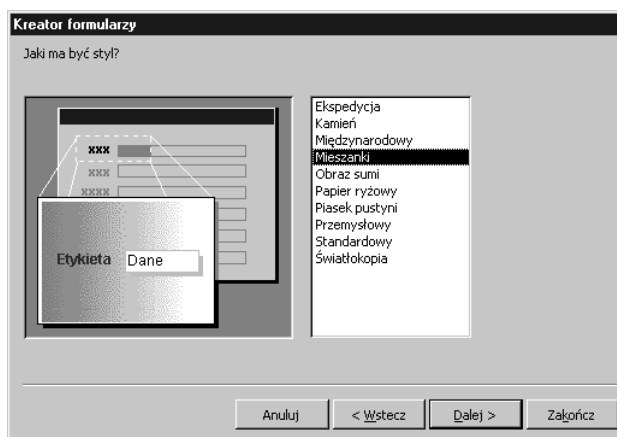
Kreator formularzy

Jaki ma być styl?

XXX
XXX
XXXX

Etykieta Dane

Ekspedycja
Kamień
Międzynarodowy
Mieszanki
Obraz sumi
Papier ryżowy
Piasek pustyni
Przemysłowy
Standardowy
Światłokopia

Anuluj
< Wstecz
Dalej >
Zakończ